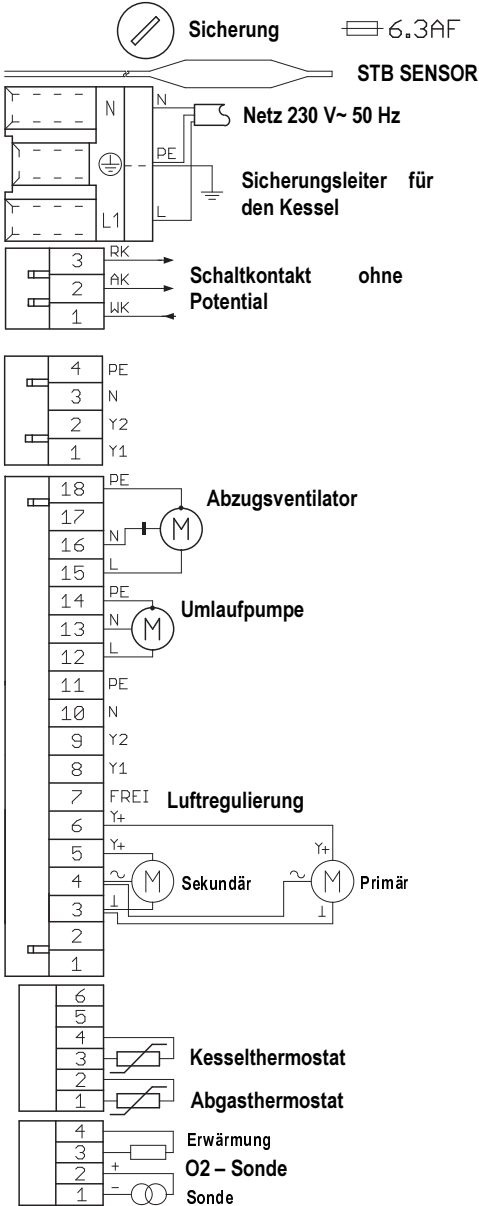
Sicherung 6.3AF

STB SENSOR

N
L1
N
PE
L
Netz 230 V~ 50 Hz

Sicherungsleiter für den Kessel

3 RK
2 AK
1 WK
Schaltkontakt ohne Potential

4 PE
3 N
2 Y2
1 Y1

18 PE
17
16 N
15 L
M
Abzugsventilator

14 PE
13 N
12 L
M
Umlaufpumpe

11 PE
10 N
9 Y2
8 Y1
7 FREI
Luftregulierung
6 Y+
5 Y+
4 ~
3 ⊥
2
1
M Sekundär
Y+
~
M Primär
⊥

6
5
4
3
2
1
Kesselthermostat
Abgasthermostat

4
3
2 +
1 −
Erwärmung
O2 – Sonde
Sonde